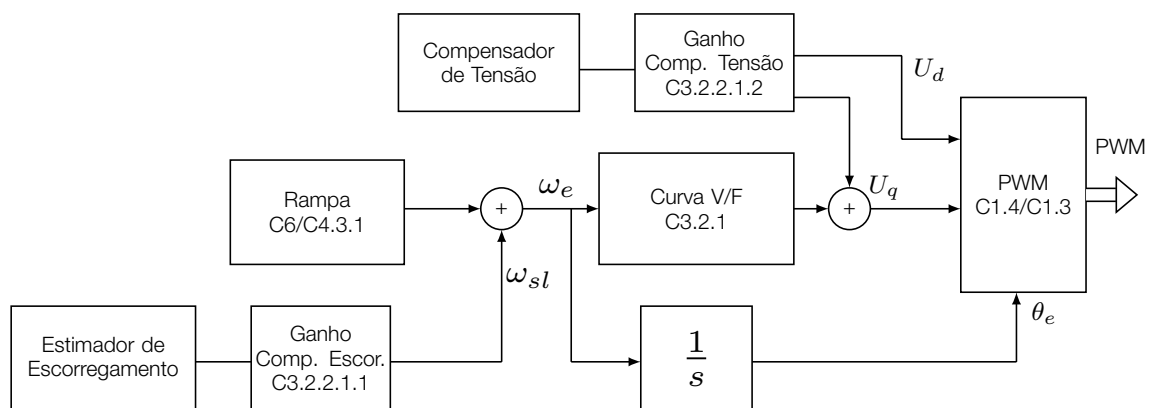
Compensador de Tensão

Ganho Comp. Tensão C3.2.2.1.2

$U_d$

PWM

Rampa C6/C4.3.1

+

$\omega_e$

Curva V/F C3.2.1

+

$U_q$

PWM C1.4/C1.3

$\omega_{sl}$

$\theta_e$

Estimador de Escorregamento

Ganho Comp. Escor. C3.2.2.1.1

$\frac{1}{s}$